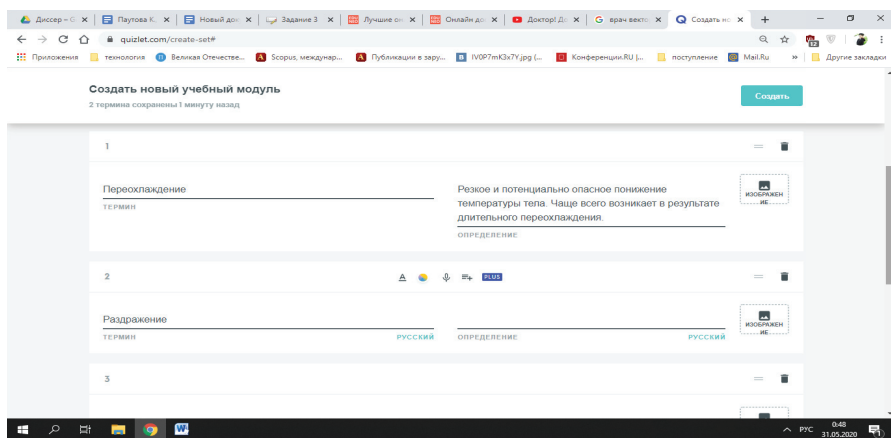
Диссер – G | Паутова К. | Новый док | Задание 3 | Лучшие он | Онлайн до | Доктор! Д | врач векто | Создать но | +

quizlet.com/create-set#

Приложения | технология | Великая Отечестве... | Scopus, междунар... | Публикации в зару... | IV0P7mK3x7Y.jpg (... | Конференции.RU |... | поступление | Mail.Ru | » | Другие закладки

Создать новый учебный модуль

2 термина сохранены 1 минуту назад

Создать

1

Переохлаждение

ТЕРМИН

Резкое и потенциально опасное понижение температуры тела. Чаще всего возникает в результате длительного переохлаждения.

ОПРЕДЕЛЕНИЕ

ИЗОБРАЖЕНИЕ

2

PLUS

Раздражение

ТЕРМИН

РУССКИЙ

ОПРЕДЕЛЕНИЕ

РУССКИЙ

ИЗОБРАЖЕНИЕ

3

РУС

0:48
31.05.2020